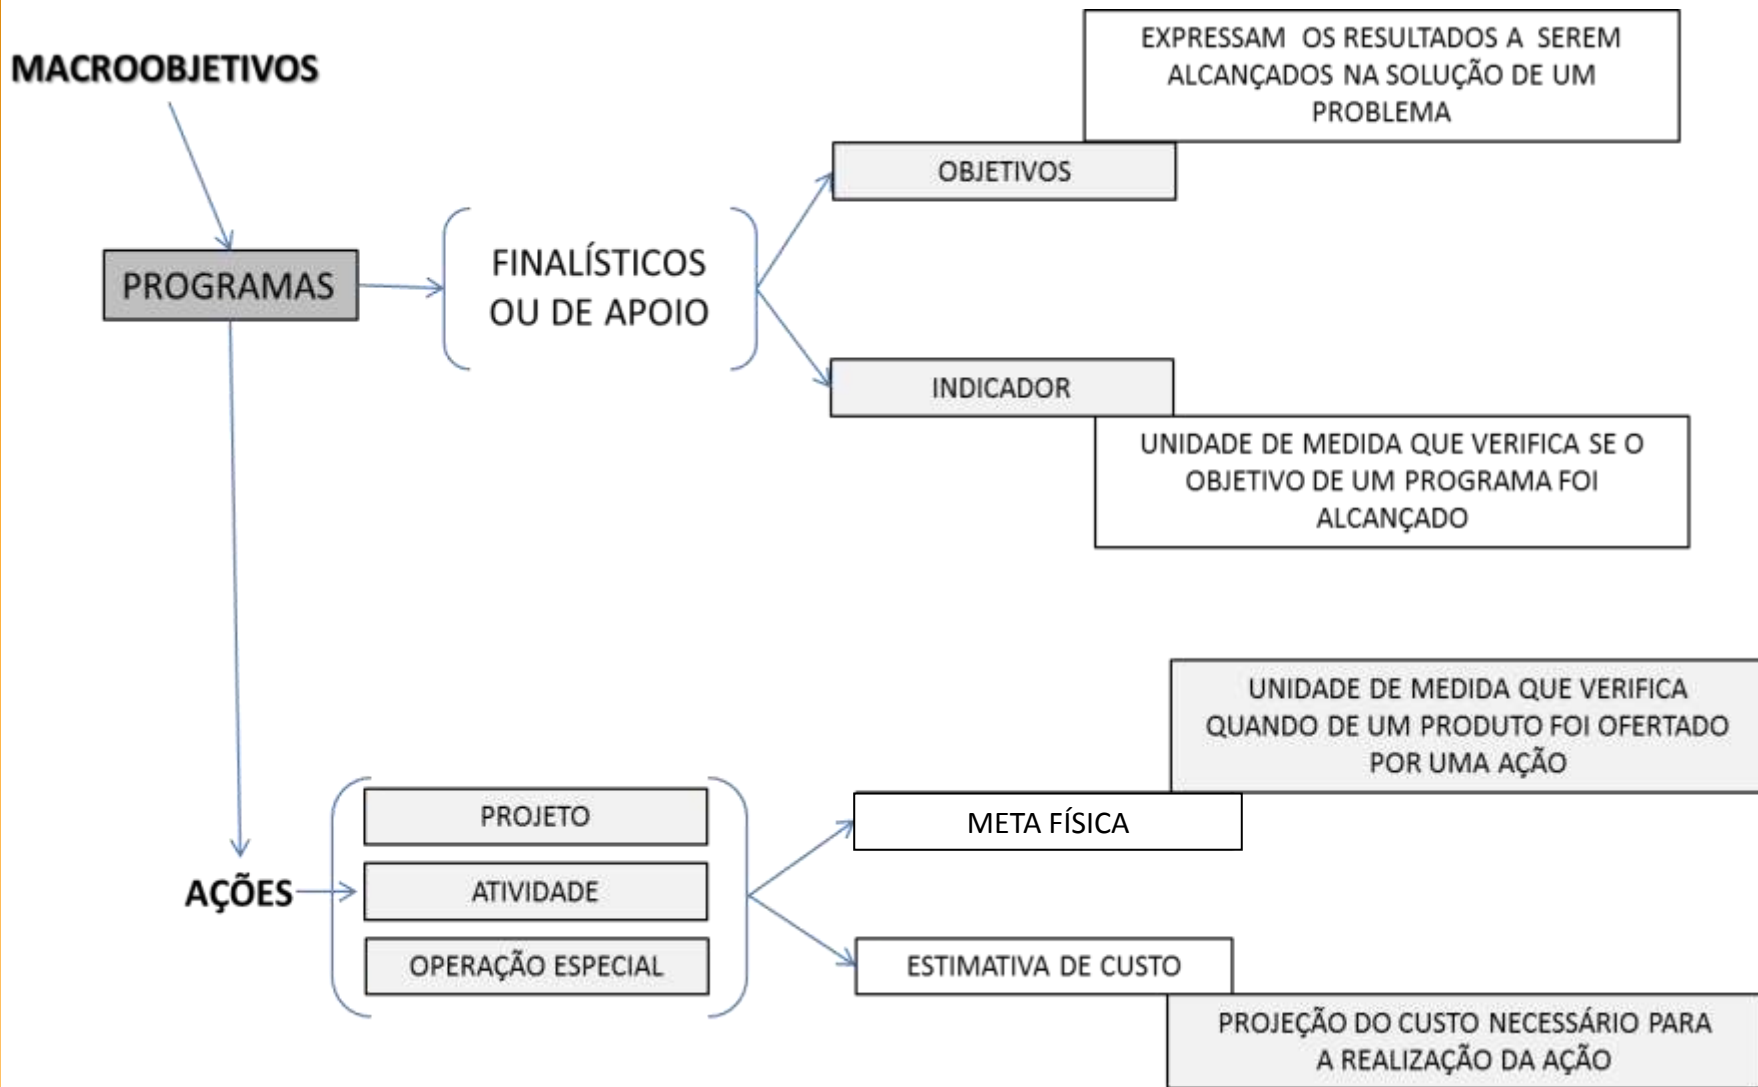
MACROOBJETIVOS

EXPRESSAM OS RESULTADOS A SEREM ALCANÇADOS NA SOLUÇÃO DE UM PROBLEMA

OBJETIVOS

PROGRAMAS

FINALÍSTICOS OU DE APOIO

INDICADOR

UNIDADE DE MEDIDA QUE VERIFICA SE O OBJETIVO DE UM PROGRAMA FOI ALCANÇADO

UNIDADE DE MEDIDA QUE VERIFICA QUANDO DE UM PRODUTO FOI OFERTADO POR UMA AÇÃO

PROJETO

META FÍSICA

AÇÕES

ATIVIDADE

OPERAÇÃO ESPECIAL

ESTIMATIVA DE CUSTO

PROJEÇÃO DO CUSTO NECESSÁRIO PARA A REALIZAÇÃO DA AÇÃO